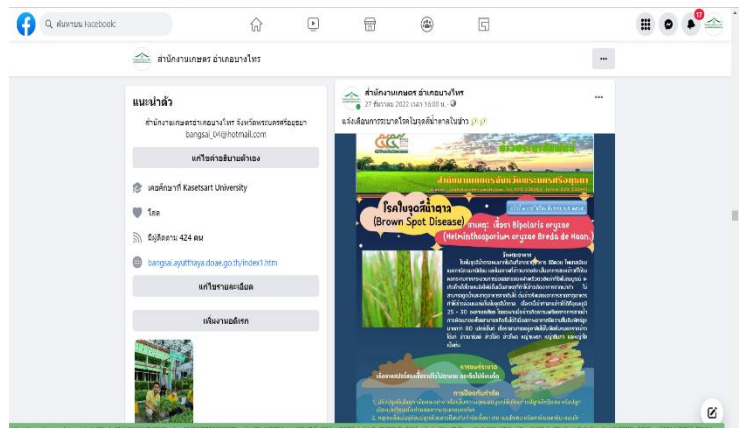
ค้นหาบน Facebook

17

สำนักงานเกษตร อำเภอบางไทร

แนะนำตัว

สำนักงานเกษตรอำเภอบางไทร จังหวัดพระนครศรีอยุธยา
bangsai_04@hotmail.com

แก้ไขคำอธิบายตัวเอง

เคยศึกษาที่ Kasetsart University

โสด

มีผู้ติดตาม 424 คน

bangsai.ayutthaya.doae.go.th/index1.htm

แก้ไขรายละเอียด

เพิ่มงานอดิเรก

สำนักงานเกษตร อำเภอบางไทร
27 ธันวาคม 2022 เวลา 16:00 น.

แจ้งเตือนการระบาดโรคใบจุดสีน้ำตาลในข้าว

สำนักงานเกษตรจังหวัดพระนครศรีอยุธยา

โรคใบจุดสีน้ำตาล
(Brown Spot Disease)

สาเหตุ: เชื้อรา Bipolaris oryzae
(Helminthosporium oryzae Breda de Haan.)

ลักษณะอาการ

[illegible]

การป้องกันกำจัด

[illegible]